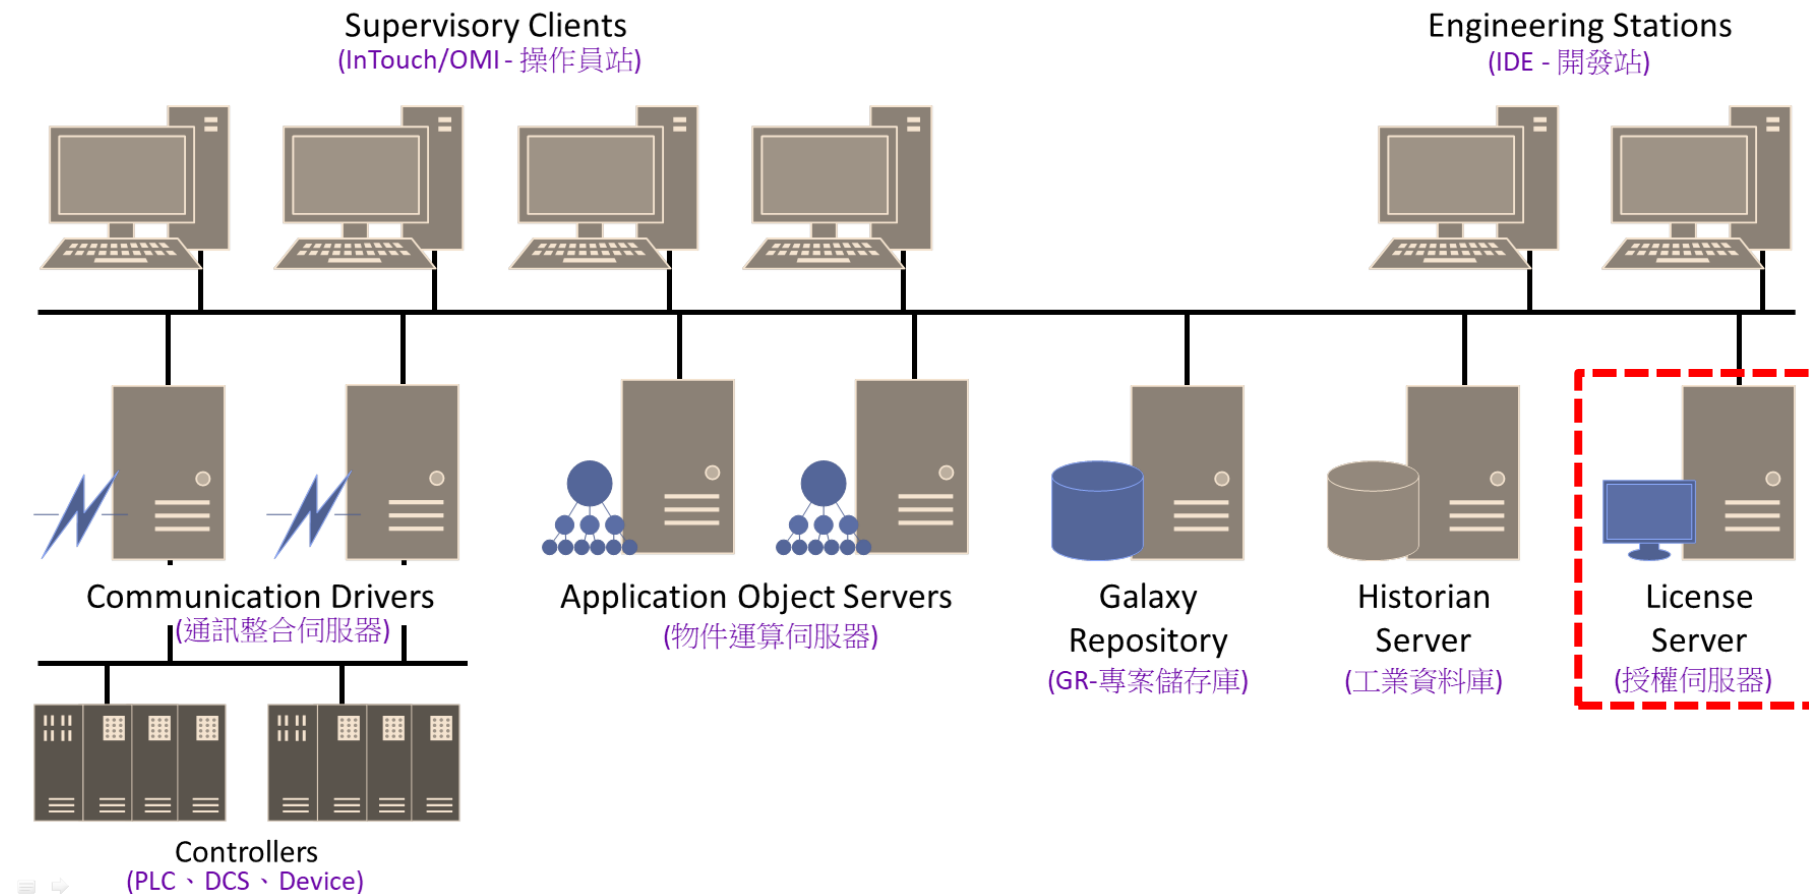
Supervisory Clients
(InTouch/OMI - 操作員站)

Engineering Stations
(IDE - 開發站)

Communication Drivers
(通訊整合伺服器)

Application Object Servers
(物件運算伺服器)

Galaxy Repository
(GR-專案儲存庫)

Historian Server
(工業資料庫)

License Server
(授權伺服器)

Controllers
(PLC、DCS、Device)